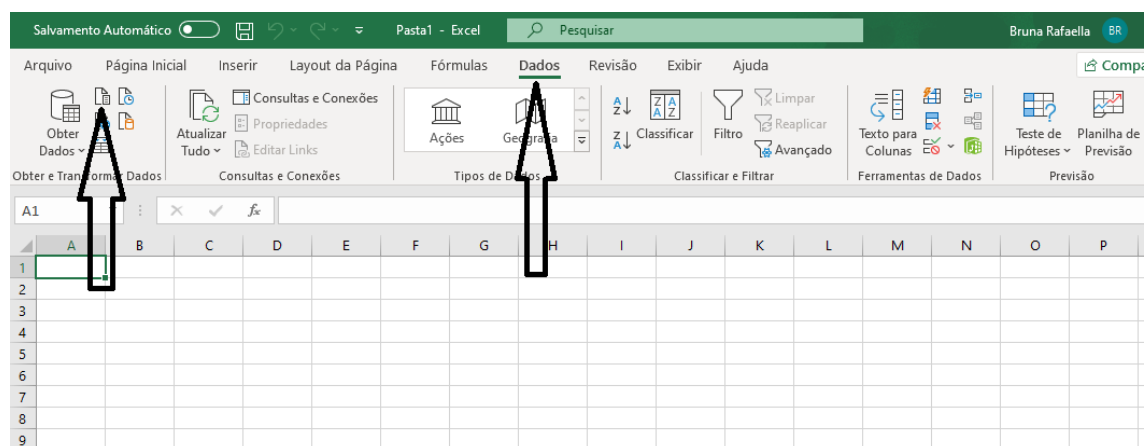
Salvamento Automático Pasta1 - Excel Pesquisar Bruna Rafaella BR

Arquivo Página Inicial Inserir Layout da Página Fórmulas Dados Revisão Exibir Ajuda Compa

Obter Dados Obter e Transformar Dados

Atualizar Tudo Consultas e Conexões Propriedades Editar Links Consultas e Conexões

Ações Geografia Tipos de Dados

Classificar Filtro Limpar Reaplicar Avançado Classificar e Filtrar

Texto para Colunas Ferramentas de Dados

Teste de Hipóteses Planilha de Previsão Previsão

A1 $f_x$

| | A | B | C | D | E | F | G | H | I | J | K | L | M | N | O | P |
|---|---|---|---|---|---|---|---|---|---|---|---|---|---|---|---|---|
| 1 | | | | | | | | | | | | | | | | |
| 2 | | | | | | | | | | | | | | | | |
| 3 | | | | | | | | | | | | | | | | |
| 4 | | | | | | | | | | | | | | | | |
| 5 | | | | | | | | | | | | | | | | |
| 6 | | | | | | | | | | | | | | | | |
| 7 | | | | | | | | | | | | | | | | |
| 8 | | | | | | | | | | | | | | | | |
| 9 | | | | | | | | | | | | | | | | |